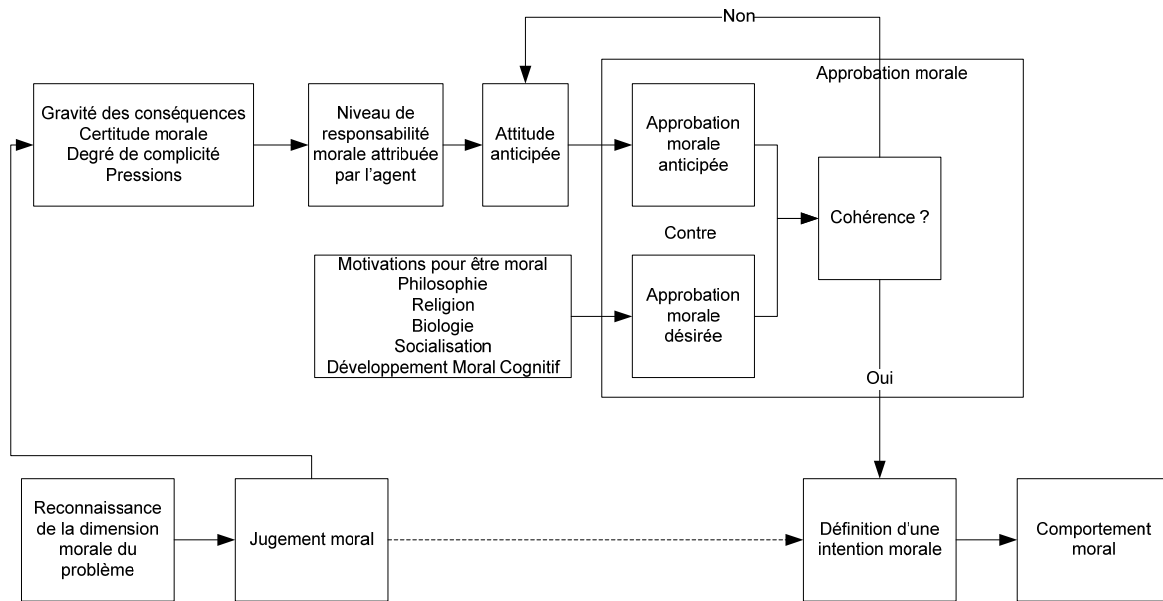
Non

Approbation morale

Gravité des conséquences
Certitude morale
Degré de complicité
Pressions

Niveau de responsabilité morale attribuée par l'agent

Attitude anticipée

Approbation morale anticipée

Cohérence ?

Contre

Motivations pour être moral
Philosophie
Religion
Biologie
Socialisation
Développement Moral Cognitif

Approbation morale désirée

Oui

Reconnaissance de la dimension morale du problème

Jugement moral

Définition d'une intention morale

Comportement moral